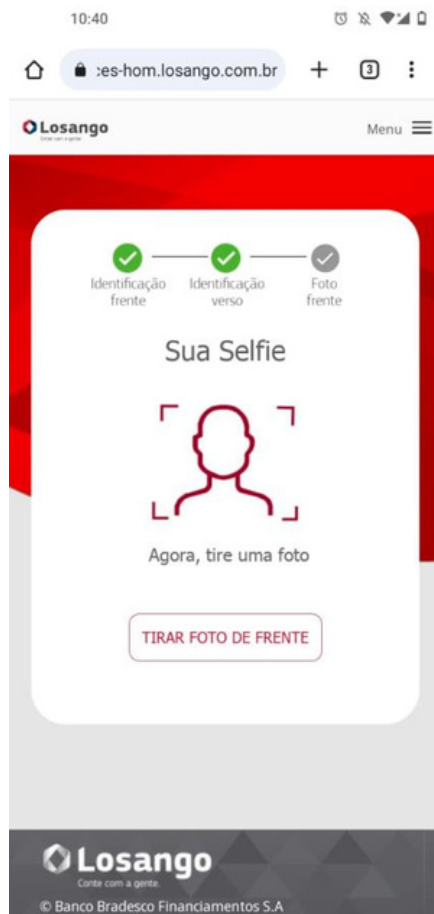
10:40

:es-hom.losango.com.br

3

Losango
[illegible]

Menu

Identificação frente

Identificação verso

Foto frente

Sua Selfie

Agora, tire uma foto

TIRAR FOTO DE FRENTE

Losango
Conte com a gente.

© Banco Bradesco Financiamentos S.A